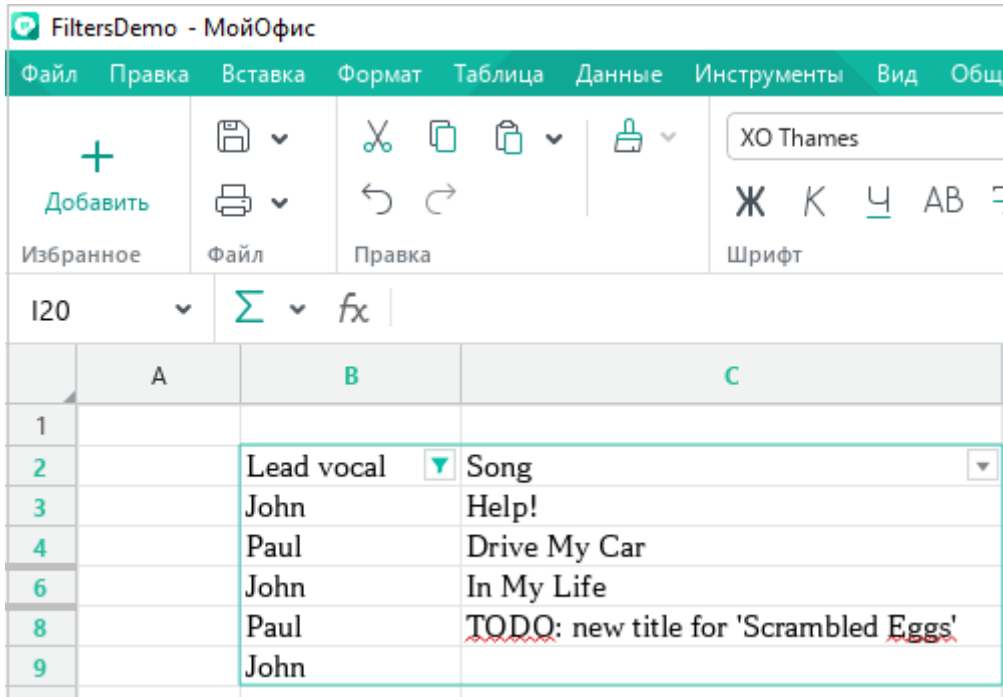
FiltersDemo - МойОфис

Файл Правка Вставка Формат Таблица Данные Инструменты Вид Общ

Добавить
Избранное
Файл
Правка
XO Thames
Ж К Ч АВ
Шрифт

I20 Σ fx

|   | A | B | C |
|---|---|---|---|
| 1 |   |   |   |
| 2 |   | Lead vocal | Song |
| 3 |   | John | Help! |
| 4 |   | Paul | Drive My Car |
| 6 |   | John | In My Life |
| 8 |   | Paul | TODO: new title for 'Scrambled Eggs' |
| 9 |   | John |   |